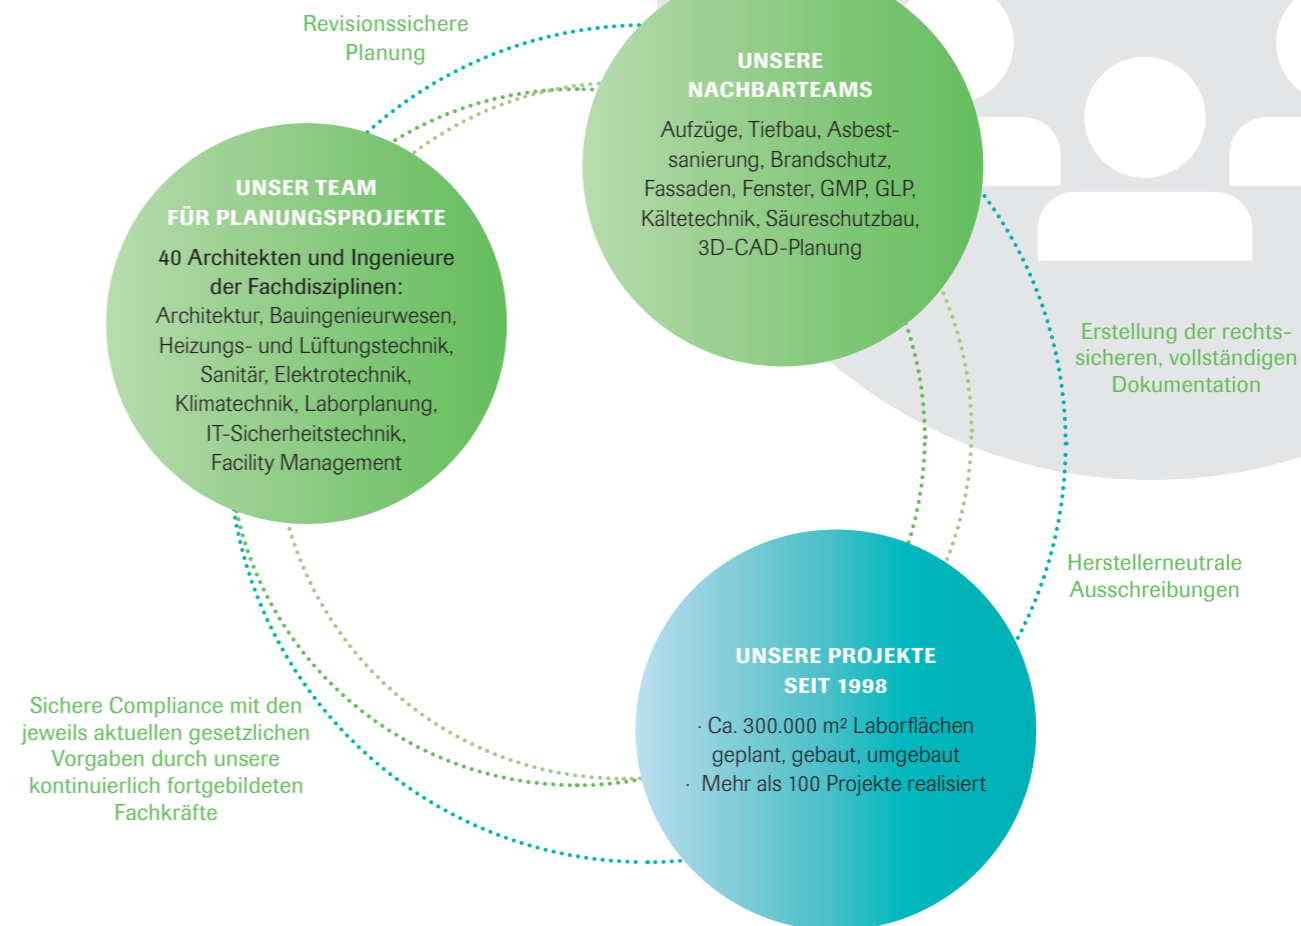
Revisionssichere Planung

UNSERE NACHBARTEAMS

Aufzüge, Tiefbau, Asbestsanierung, Brandschutz, Fassaden, Fenster, GMP, GLP, Kältetechnik, Säureschutzbau, 3D-CAD-Planung

UNSER TEAM FÜR PLANUNGSPROJEKTE

40 Architekten und Ingenieure der Fachdisziplinen:
Architektur, Bauingenieurwesen, Heizungs- und Lüftungstechnik, Sanitär, Elektrotechnik, Klimatechnik, Laborplanung, IT-Sicherheitstechnik, Facility Management

Erstellung der rechtssicheren, vollständigen Dokumentation

Herstellerneutrale Ausschreibungen

UNSERE PROJEKTE SEIT 1998

· Ca. 300.000 m² Laborflächen geplant, gebaut, umgebaut
· Mehr als 100 Projekte realisiert

Sichere Compliance mit den jeweils aktuellen gesetzlichen Vorgaben durch unsere kontinuierlich fortgebildeten Fachkräfte